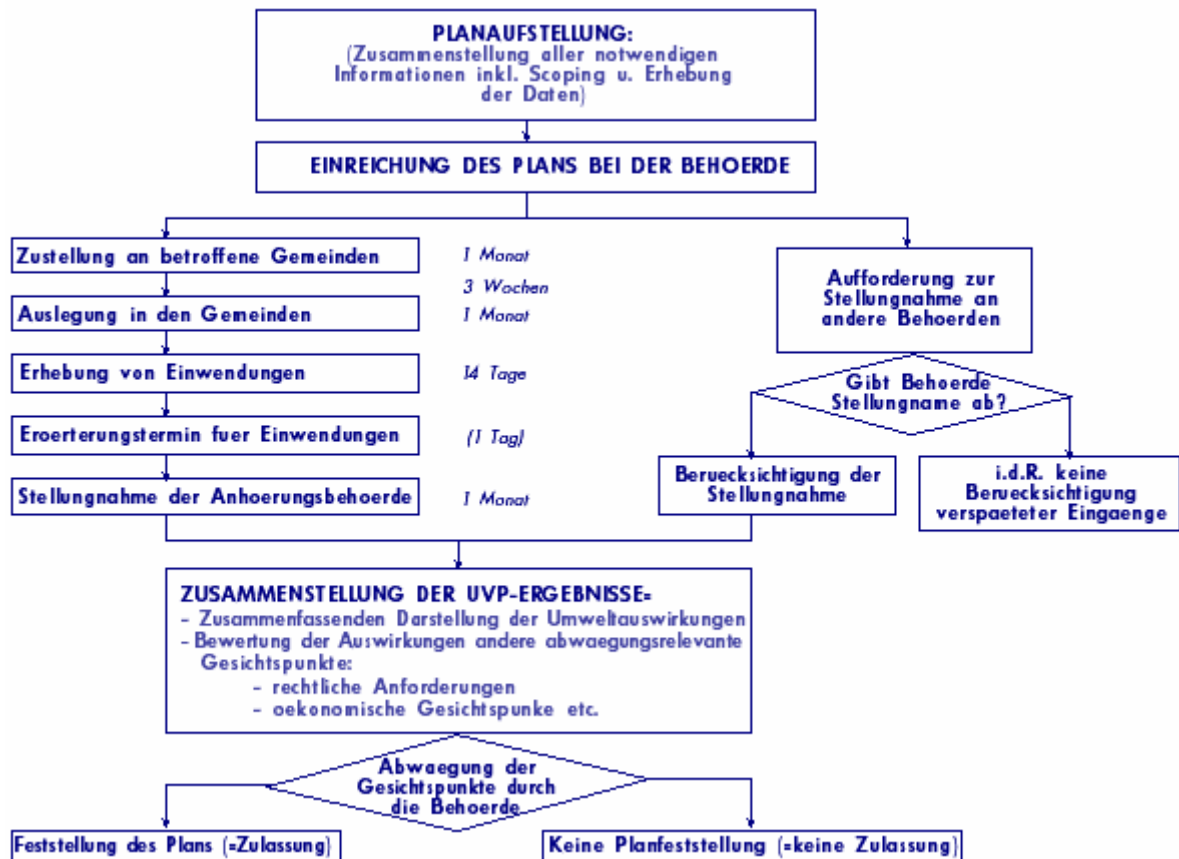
PLANAUFSTELLUNG:
(Zusammenstellung aller notwendigen Informationen inkl. Scoping u. Erhebung der Daten)

EINREICHUNG DES PLANS BEI DER BEHOERDE

Zustellung an betroffene Gemeinden

1 Monat

3 Wochen

Auslegung in den Gemeinden

1 Monat

Erhebung von Einwendungen

14 Tage

Eroerterungstermin fuer Einwendungen

(1 Tag)

Stellungnahme der Anhoerungsbehoerde

1 Monat

Aufforderung zur Stellungnahme an andere Behoerden

Gibt Behoerde Stellungname ab?

Beruecksichtigung der Stellungnahme

i.d.R. keine Beruecksichtigung verspaeteter Eingaenge

ZUSAMMENSTELLUNG DER UVP-ERGEBNISSE=
- Zusammenfassenden Darstellung der Umweltauswirkungen
- Bewertung der Auswirkungen andere abwaegungsrelevante Gesichtspunkte:
- rechtliche Anforderungen
- oekonomische Gesichtspunke etc.

Abwaegung der Gesichtspunkte durch die Behoerde

Feststellung des Plans (=Zulassung)

Keine Planfeststellung (=keine Zulassung)